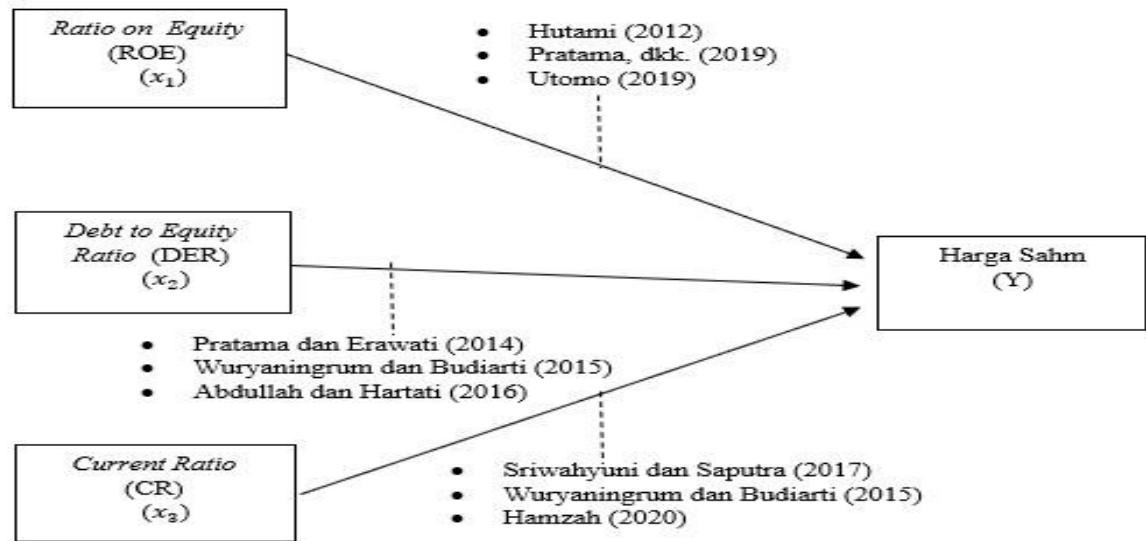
Ratio on Equity
(ROE)
($x_1$)

- Hutami (2012)
- Pratama, dkk. (2019)
- Utomo (2019)

Debt to Equity Ratio (DER)
($x_2$)

Harga Sahm
(Y)

- Pratama dan Erawati (2014)
- Wuryaningrum dan Budiarti (2015)
- Abdullah dan Hartati (2016)

Current Ratio
(CR)
($x_3$)

- Sriwahyuni dan Saputra (2017)
- Wuryaningrum dan Budiarti (2015)
- Hamzah (2020)